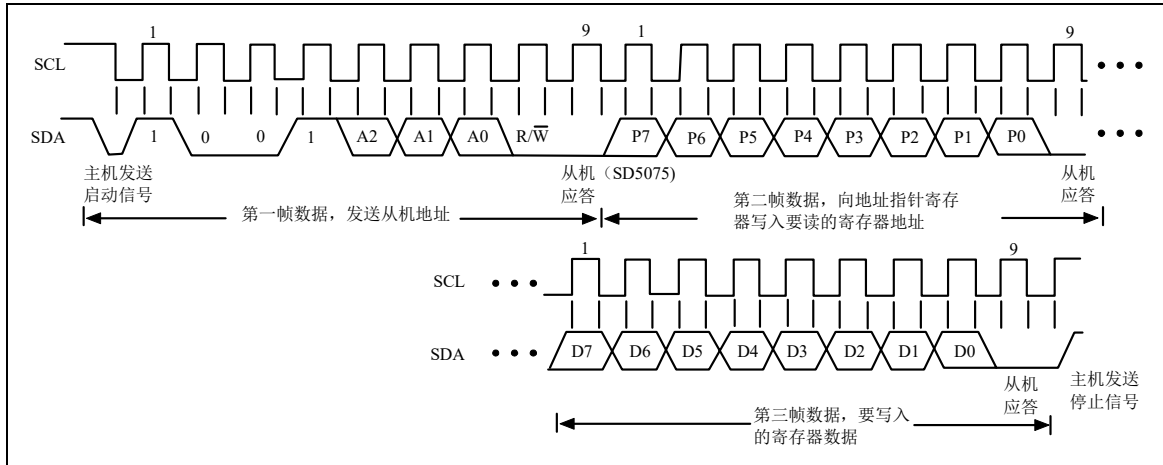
1
9
1
9

SCL

SDA
1
0
0
1
A2
A1
A0
R/$\overline{W}$
P7
P6
P5
P4
P3
P2
P1
P0

主机发送
启动信号

从机（SD5075）
应答

从机
应答

第一帧数据，发送从机地址

第二帧数据，向地址指针寄存器写入要读的寄存器地址

1
9
SCL

SDA
D7
D6
D5
D4
D3
D2
D1
D0

从机
应答

主机发送
停止信号

第三帧数据，要写入的寄存器数据